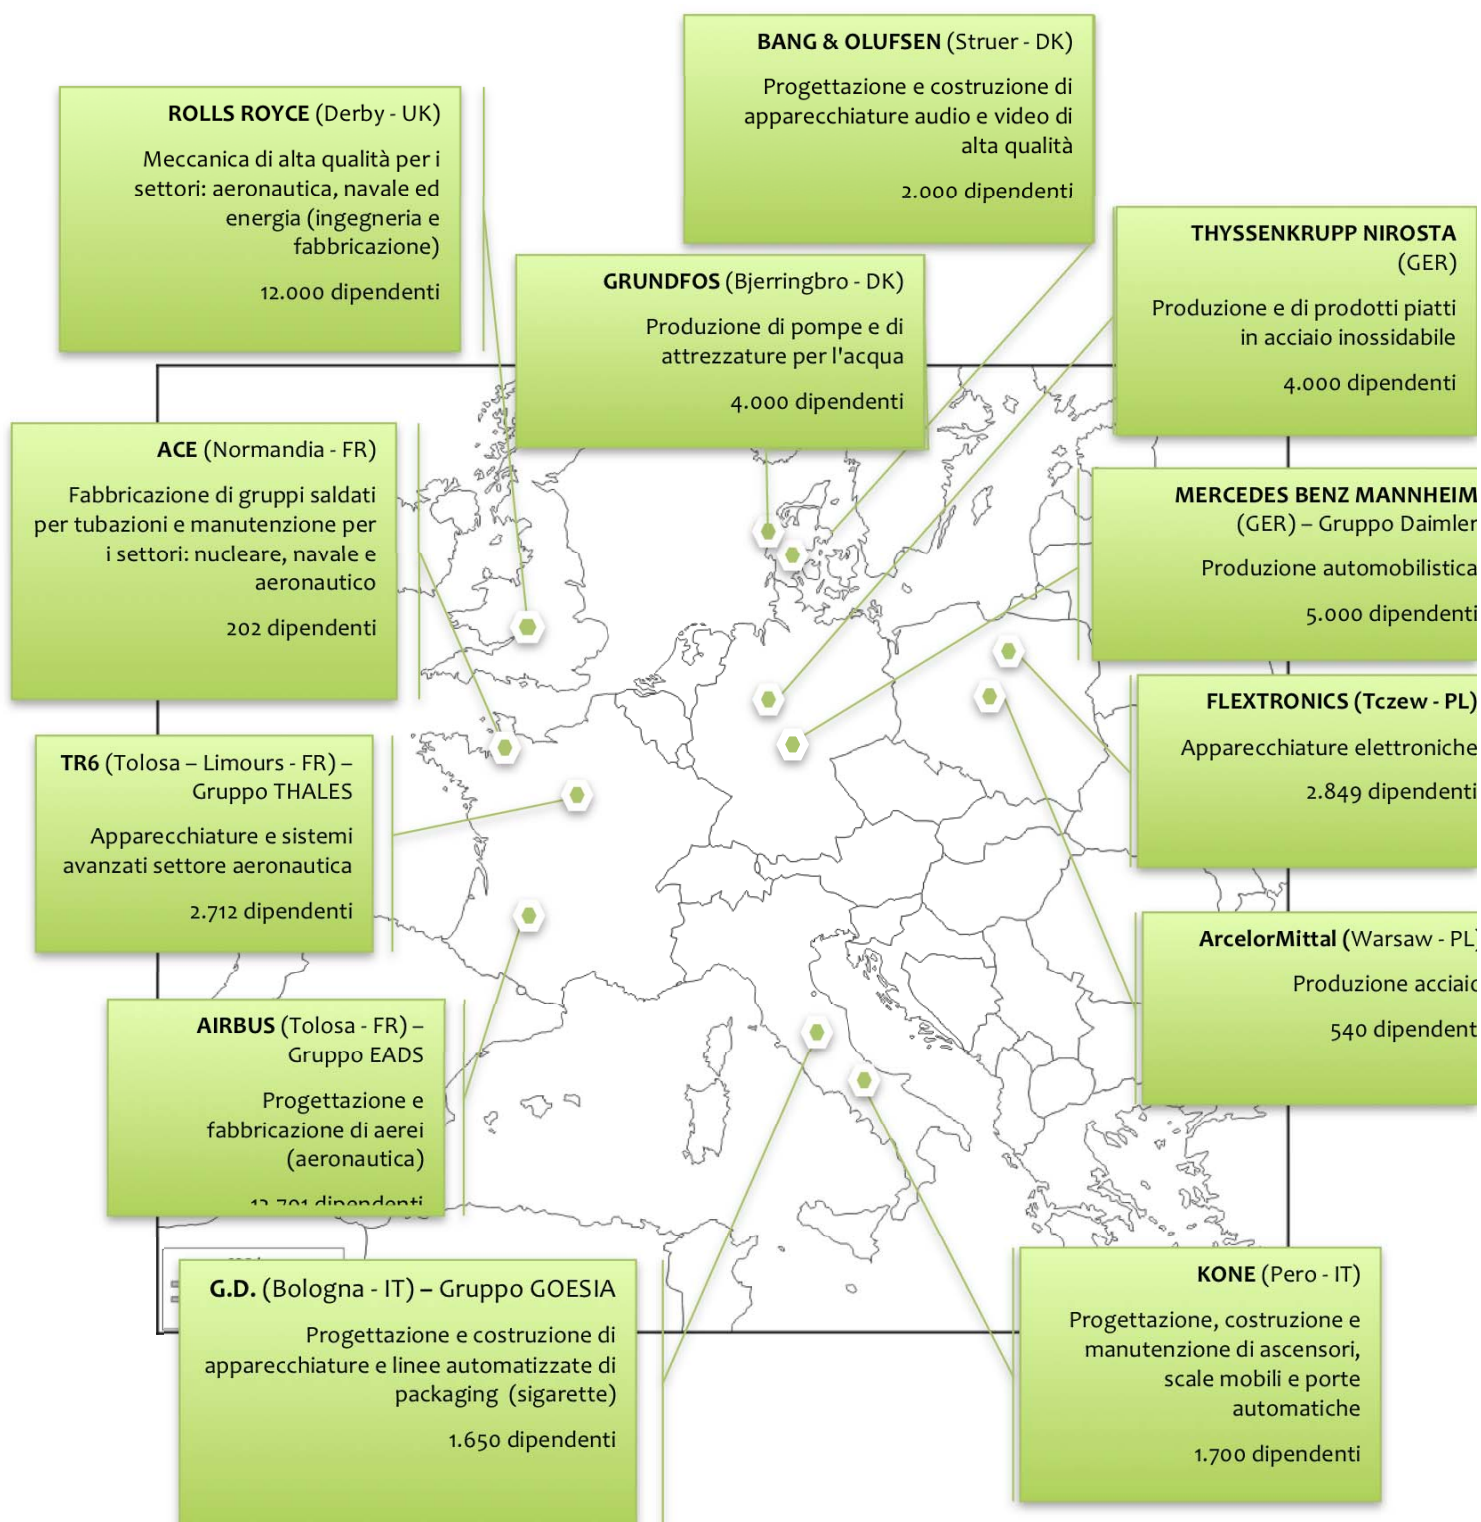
BANG & OLUFSEN (Struer - DK)

Progettazione e costruzione di apparecchiature audio e video di alta qualità

2.000 dipendenti

ROLLS ROYCE (Derby - UK)

Meccanica di alta qualità per i settori: aeronautica, navale ed energia (ingegneria e fabbricazione)

12.000 dipendenti

GRUNDFOS (Bjerringbro - DK)

Produzione di pompe e di attrezzature per l'acqua

4.000 dipendenti

THYSSENKRUPP NIROSTA (GER)

Produzione e di prodotti piatti in acciaio inossidabile

4.000 dipendenti

ACE (Normandia - FR)

Fabbricazione di gruppi saldati per tubazioni e manutenzione per i settori: nucleare, navale e aeronautico

202 dipendenti

MERCEDES BENZ MANNHEIM (GER) – Gruppo Daimler

Produzione automobilistica

5.000 dipendenti

FLEXTRONICS (Tczew - PL)

Apparecchiature elettroniche

2.849 dipendenti

TR6 (Tolosa – Limours - FR) – Gruppo THALES

Apparecchiature e sistemi avanzati settore aeronautica

2.712 dipendenti

ArcelorMittal (Warsaw - PL)

Produzione acciaio

540 dipendenti

AIRBUS (Tolosa - FR) – Gruppo EADS

Progettazione e fabbricazione di aerei (aeronautica)

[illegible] dipendenti

G.D. (Bologna - IT) – Gruppo GOESIA

Progettazione e costruzione di apparecchiature e linee automatizzate di packaging (sigarette)

1.650 dipendenti

KONE (Pero - IT)

Progettazione, costruzione e manutenzione di ascensori, scale mobili e porte automatiche

1.700 dipendenti